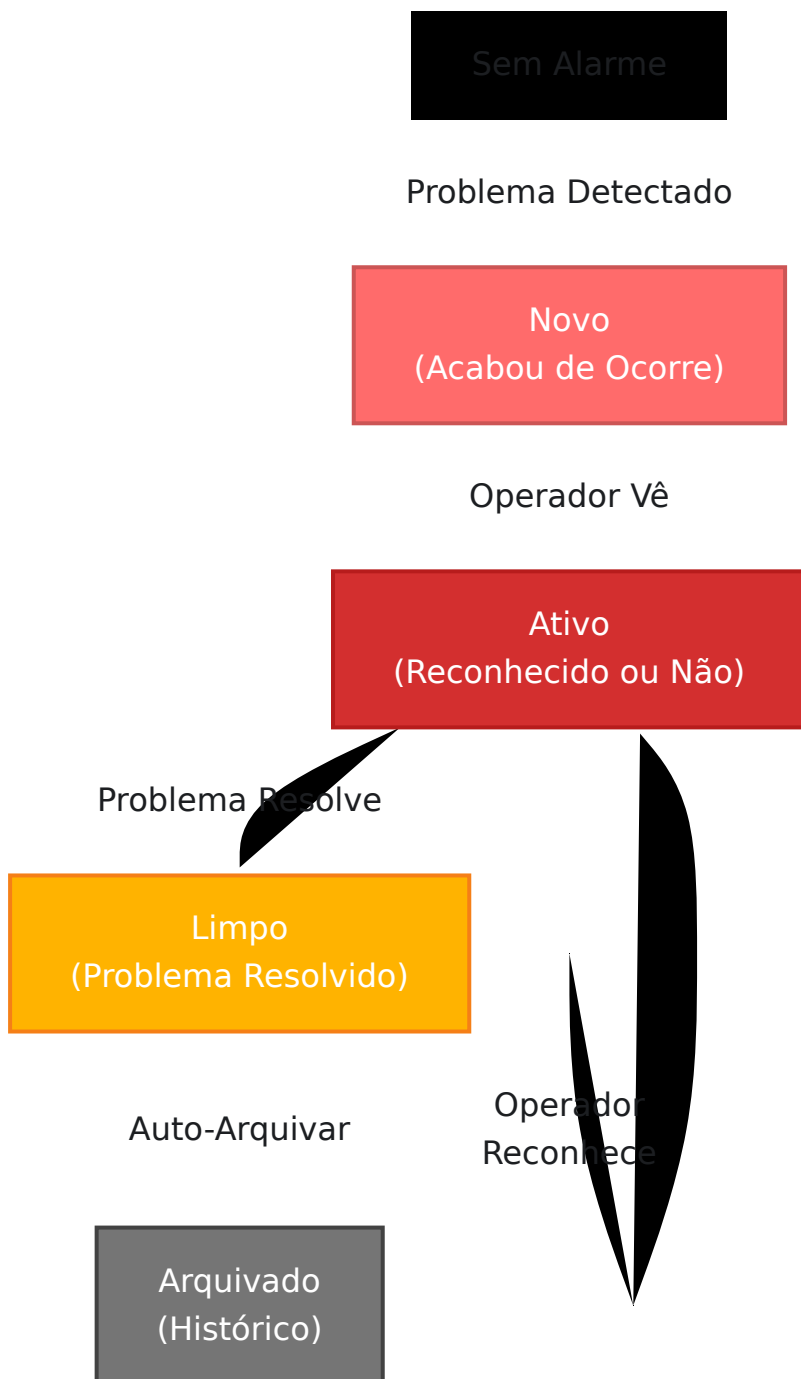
Sem Alarme

Problema Detectado

Novo
(Acabou de Ocorre)

Operador Vê

Ativo
(Reconhecido ou Não)

Problema Resolve

Limpo
(Problema Resolvido)

Auto-Arquivar

Operador
Reconhece

Arquivado
(Histórico)